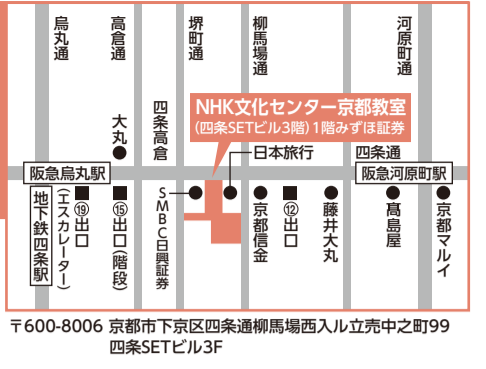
烏丸通

高倉通

堺町通

柳馬場通

河原町通

大丸

四条高倉

NHK文化センター京都教室
(四条SETビル3階) 1階みずほ証券

日本旅行

四条通

阪急烏丸駅

阪急河原町駅

地下鉄四条駅

⑲出口(エスカレーター)

⑮出口(階段)

SMBC日興証券

京都信金

⑫出口

藤井大丸

髙島屋

京都マルイ

〒600-8006 京都市下京区四条通柳馬場西入ル立売中之町99 四条SETビル3F